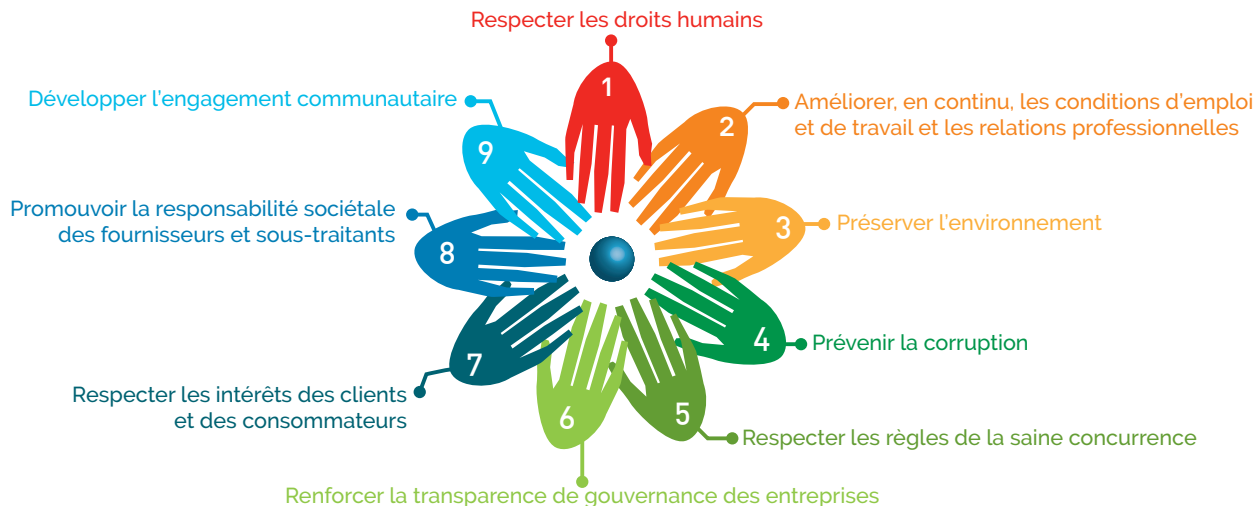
Respecter les droits humains

1

Améliorer, en continu, les conditions d'emploi et de travail et les relations professionnelles

2

Préserver l'environnement

3

Prévenir la corruption

4

Respecter les règles de la saine concurrence

5

Renforcer la transparence de gouvernance des entreprises

6

Respecter les intérêts des clients et des consommateurs

7

Promouvoir la responsabilité sociétale des fournisseurs et sous-traitants

8

Développer l'engagement communautaire

9